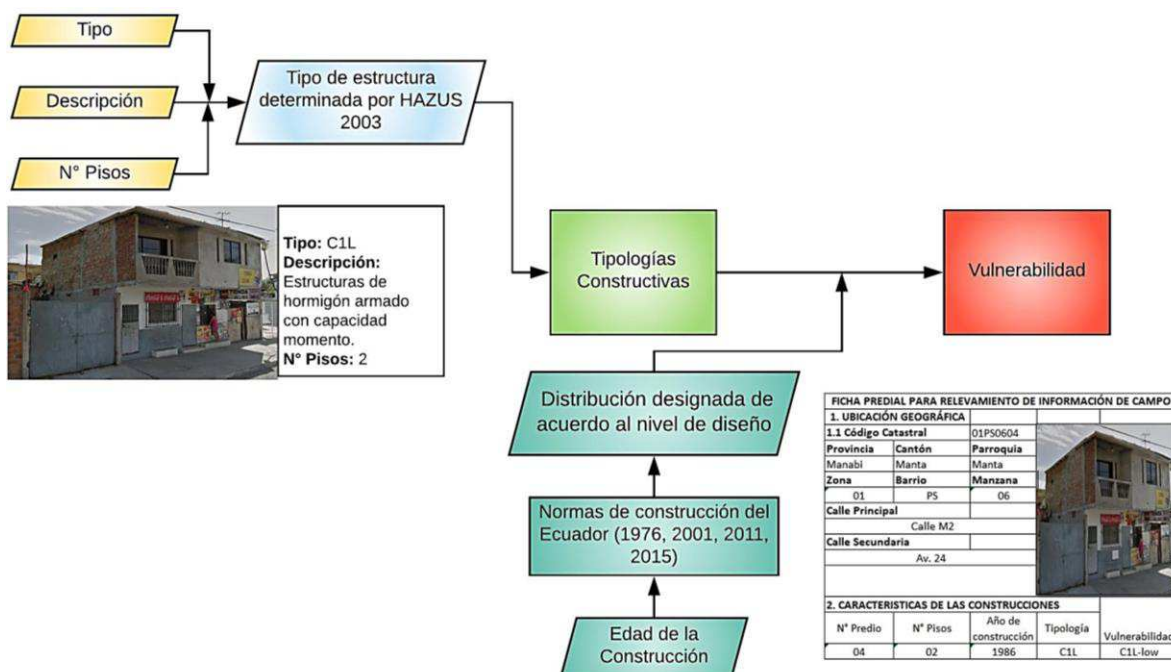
Tipo

Descripción

N° Pisos

Tipo de estructura determinada por HAZUS 2003

Tipo: C1L
Descripción: Estructuras de hormigón armado con capacidad momento.
N° Pisos: 2

Tipologías Constructivas

Vulnerabilidad

Distribución designada de acuerdo al nivel de diseño

Normas de construcción del Ecuador (1976, 2001, 2011, 2015)

Edad de la Construcción

FICHA PREDIAL PARA RELEVAMIENTO DE INFORMACIÓN DE CAMPO

1. UBICACIÓN GEOGRÁFICA

| 1.1 Código Catastral | | 01PS0604 |
|---|---|---|
| Provincia | Cantón | Parroquia |
| Manabi | Manta | Manta |
| Zona | Barrio | Manzana |
| 01 | PS | 06 |
| Calle Principal | | |
| Calle M2 | | |
| Calle Secundaria | | |
| Av. 24 | | |

2. CARACTERISTICAS DE LAS CONSTRUCCIONES

| N° Predio | N° Pisos | Año de construcción | Tipología | Vulnerabilidad |
|---|---|---|---|---|
| 04 | 02 | 1986 | C1L | C1L-low |